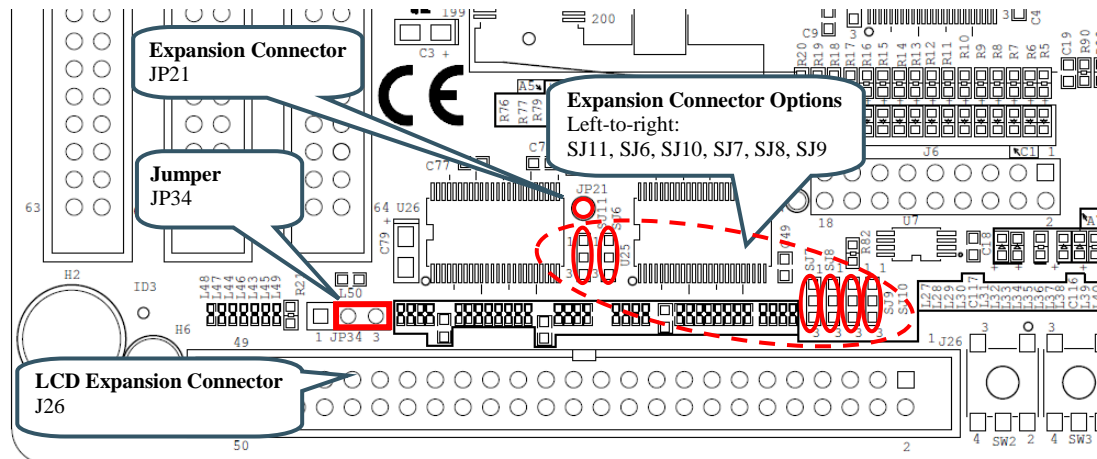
Expansion Connector
JP21

Jumper
JP34

Expansion Connector Options
Left-to-right:
SJ11, SJ6, SJ10, SJ7, SJ8, SJ9

LCD Expansion Connector
J26

199
200
C3
C9
C4
R20
R19
R18
R17
R16
R15
R14
R13
R12
R11
R10
R9
R8
R7
R6
R5
R90
C19
A5
R76
R77
R79
C7
J6
C1
C77
JP21
SJ11
SJ6
U25
63
64
U26
C79
18
2
U7
R82
SJ7
SJ8
SJ9
SJ10
C18
H2
ID3
L48
L47
L46
L45
L44
L43
L49
R2
L50
1
JP34
3
H6
49
1
J26
L27
L28
L29
C117
L31
L32
L33
L34
L35
L36
L37
C116
L38
50
2
3
4
SW2
4
SW3